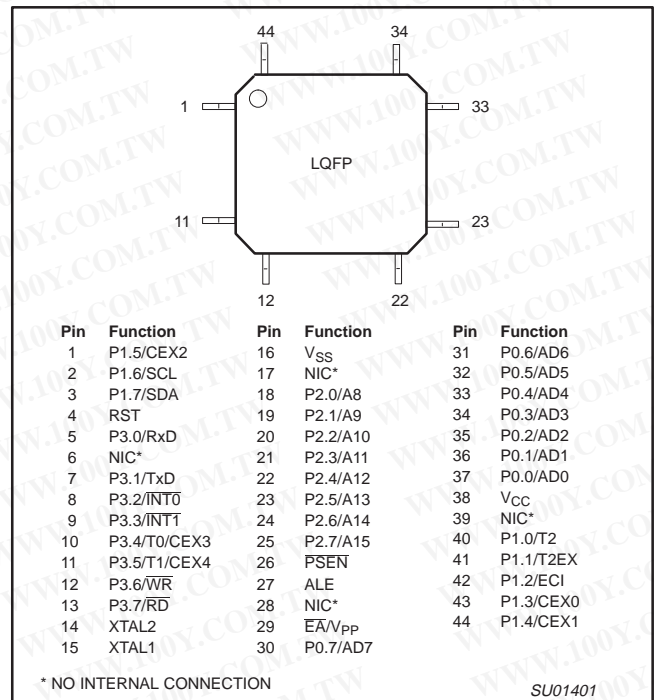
44

34

1

33

LQFP

11

23

12

22

| Pin | Function | Pin | Function | Pin | Function |
|---|---|---|---|---|---|
| 1 | P1.5/CEX2 | 16 | $V_{SS}$ | 31 | P0.6/AD6 |
| 2 | P1.6/SCL | 17 | NIC* | 32 | P0.5/AD5 |
| 3 | P1.7/SDA | 18 | P2.0/A8 | 33 | P0.4/AD4 |
| 4 | RST | 19 | P2.1/A9 | 34 | P0.3/AD3 |
| 5 | P3.0/RxD | 20 | P2.2/A10 | 35 | P0.2/AD2 |
| 6 | NIC* | 21 | P2.3/A11 | 36 | P0.1/AD1 |
| 7 | P3.1/TxD | 22 | P2.4/A12 | 37 | P0.0/AD0 |
| 8 | P3.2/$\overline{INT0}$ | 23 | P2.5/A13 | 38 | $V_{CC}$ |
| 9 | P3.3/$\overline{INT1}$ | 24 | P2.6/A14 | 39 | NIC* |
| 10 | P3.4/T0/CEX3 | 25 | P2.7/A15 | 40 | P1.0/T2 |
| 11 | P3.5/T1/CEX4 | 26 | $\overline{PSEN}$ | 41 | P1.1/T2EX |
| 12 | P3.6/$\overline{WR}$ | 27 | ALE | 42 | P1.2/ECI |
| 13 | P3.7/$\overline{RD}$ | 28 | NIC* | 43 | P1.3/CEX0 |
| 14 | XTAL2 | 29 | $\overline{EA}/V_{PP}$ | 44 | P1.4/CEX1 |
| 15 | XTAL1 | 30 | P0.7/AD7 | | |

* NO INTERNAL CONNECTION

SU01401